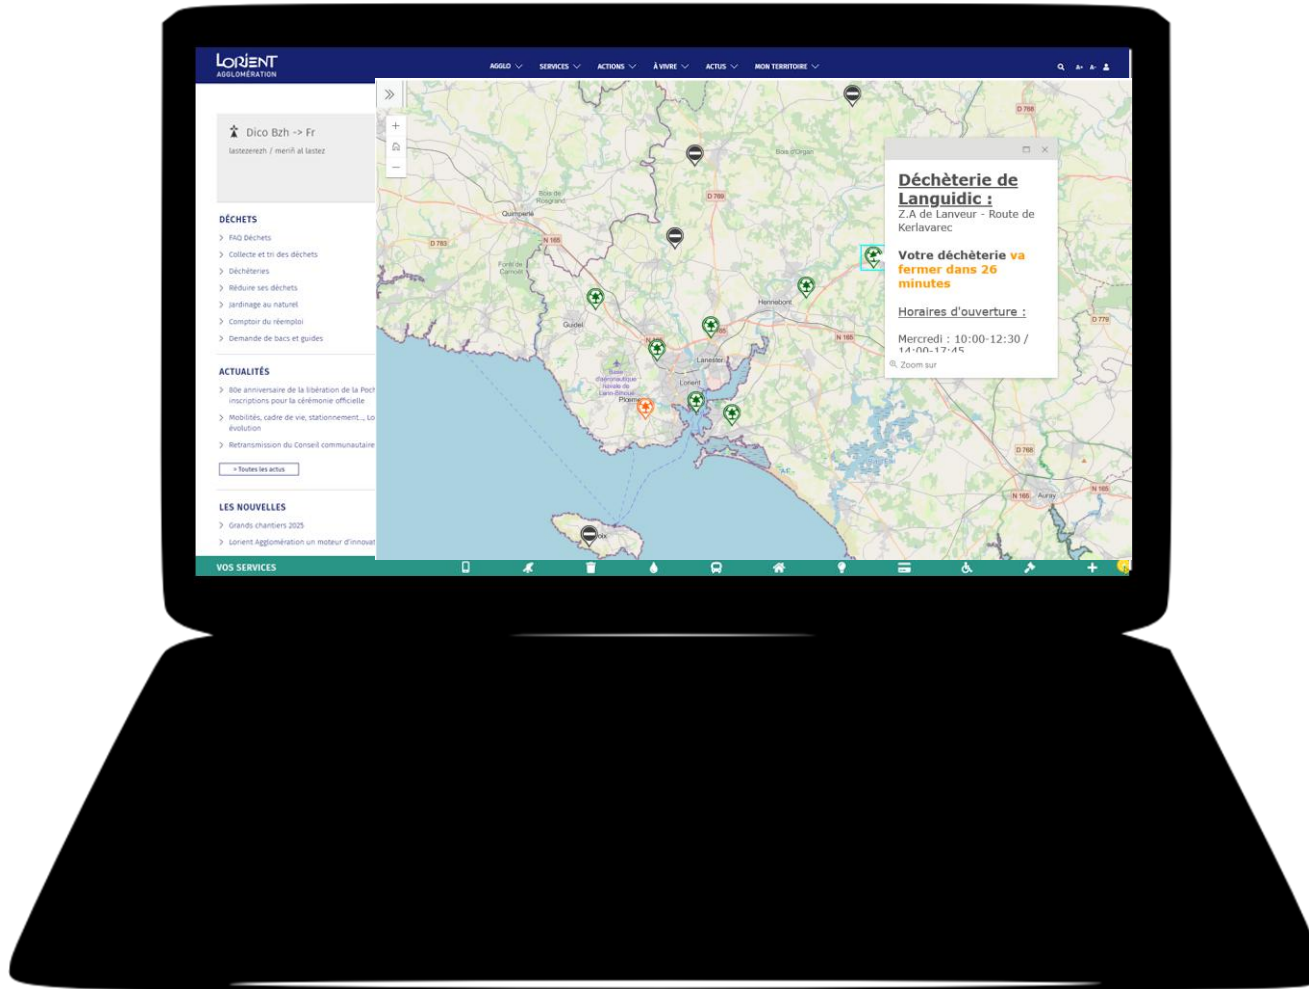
LORIENT
AGGLOMÉRATION

AGGLO SERVICES ACTIONS À VIVRE ACTUS MON TERRITOIRE

Dico Bzh -> Fr
lastezerezh / meriñ al lastez

DÉCHETS
> FAQ Déchets
> Collecte et tri des déchets
> Déchèteries
> Réduire ses déchets
> Jardinage au naturel
> Comptoir du réemploi
> Demande de bacs et guides

ACTUALITÉS
> 80e anniversaire de la libération de la Poch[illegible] inscriptions pour la cérémonie officielle
> Mobilités, cadre de vie, stationnement..., Lo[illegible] évolution
> Retransmission du Conseil communautaire
+ Toutes les actus

LES NOUVELLES
> Grands chantiers 2025
> Lorient Agglomération un moteur d'innova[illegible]

Déchèterie de Languidic :
Z.A de Lanveur - Route de Kerlavarec

Votre déchèterie va fermer dans 26 minutes

Horaires d'ouverture :

Mercredi : 10:00-12:30 / 14:00-17:45
Zoom sur

Quimperlé
Bois de Rosgrand
Forêt de Carnoët
Guidel
Hennebont
Lanester
Lorient
Ploemeur
Base d'aéronautique navale de Lann-Bihoué
Bois d'Organ
Auray
D 769
D 765
D 783
D 768
D 779
N 165

VOS SERVICES